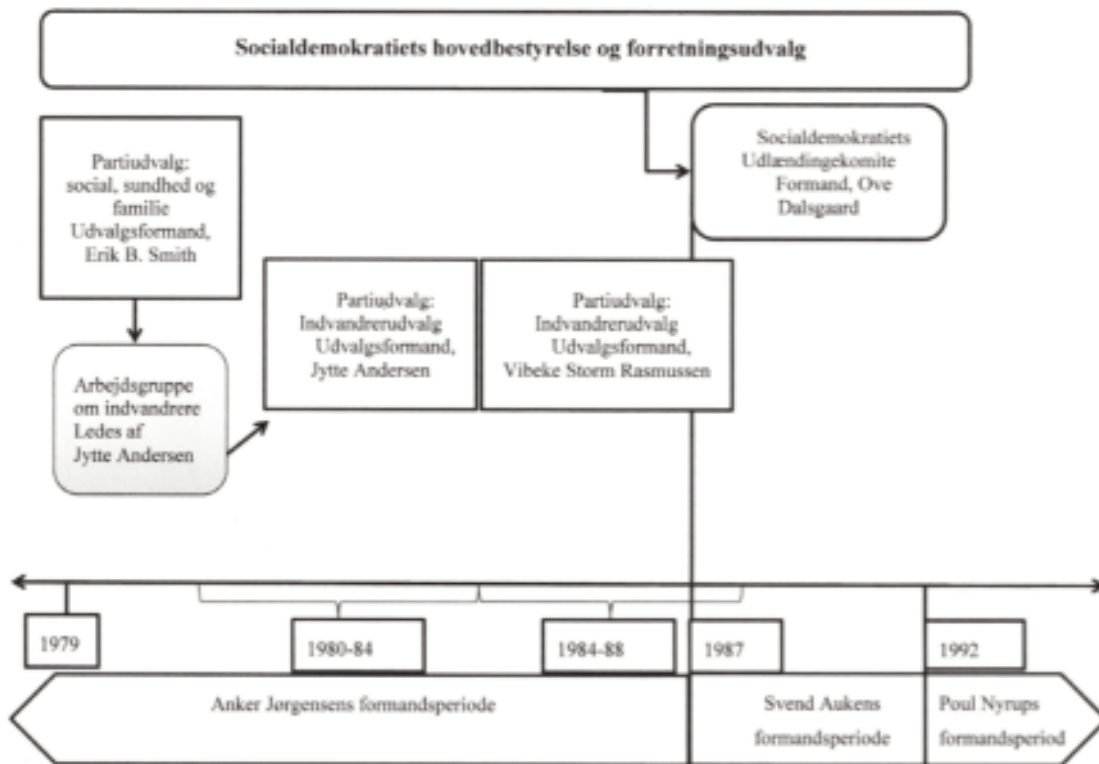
Socialdemokratiets hovedbestyrelse og forretningsudvalg

Partiudvalg: social, sundhed og familie Udvalgsformand, Erik B. Smith

Socialdemokratiets Udlændingekomite Formand, Ove Dalsgaard

Arbejdsgruppe om indvandrere Ledes af Jytte Andersen

Partiudvalg: Indvandrerudvalg Udvalgsformand, Jytte Andersen

Partiudvalg: Indvandrerudvalg Udvalgsformand, Vibeke Storm Rasmussen

1979

1980-84

1984-88

1987

1992

Anker Jørgensens formandsperiode

Svend Aukens formandsperiode

Poul Nyrups formandsperiod